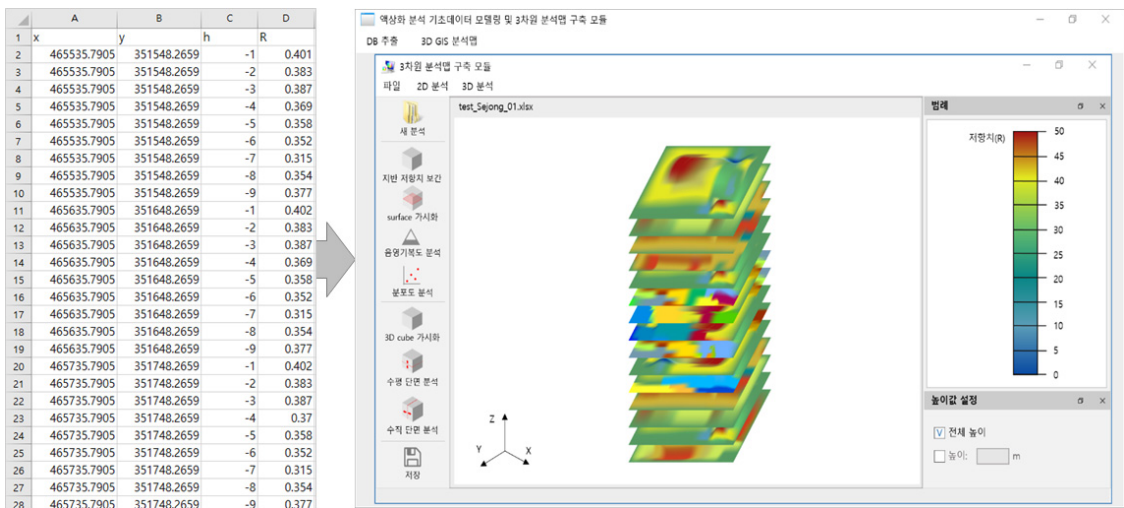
|  | A | B | C | D |
|---|---|---|---|---|
| 1 | x | y | h | R |
| 2 | 465535.7905 | 351548.2659 | -1 | 0.401 |
| 3 | 465535.7905 | 351548.2659 | -2 | 0.383 |
| 4 | 465535.7905 | 351548.2659 | -3 | 0.387 |
| 5 | 465535.7905 | 351548.2659 | -4 | 0.369 |
| 6 | 465535.7905 | 351548.2659 | -5 | 0.358 |
| 7 | 465535.7905 | 351548.2659 | -6 | 0.352 |
| 8 | 465535.7905 | 351548.2659 | -7 | 0.315 |
| 9 | 465535.7905 | 351548.2659 | -8 | 0.354 |
| 10 | 465535.7905 | 351548.2659 | -9 | 0.377 |
| 11 | 465635.7905 | 351648.2659 | -1 | 0.402 |
| 12 | 465635.7905 | 351648.2659 | -2 | 0.383 |
| 13 | 465635.7905 | 351648.2659 | -3 | 0.387 |
| 14 | 465635.7905 | 351648.2659 | -4 | 0.369 |
| 15 | 465635.7905 | 351648.2659 | -5 | 0.358 |
| 16 | 465635.7905 | 351648.2659 | -6 | 0.352 |
| 17 | 465635.7905 | 351648.2659 | -7 | 0.315 |
| 18 | 465635.7905 | 351648.2659 | -8 | 0.354 |
| 19 | 465635.7905 | 351648.2659 | -9 | 0.377 |
| 20 | 465735.7905 | 351748.2659 | -1 | 0.402 |
| 21 | 465735.7905 | 351748.2659 | -2 | 0.383 |
| 22 | 465735.7905 | 351748.2659 | -3 | 0.387 |
| 23 | 465735.7905 | 351748.2659 | -4 | 0.37 |
| 24 | 465735.7905 | 351748.2659 | -5 | 0.358 |
| 25 | 465735.7905 | 351748.2659 | -6 | 0.352 |
| 26 | 465735.7905 | 351748.2659 | -7 | 0.315 |
| 27 | 465735.7905 | 351748.2659 | -8 | 0.354 |
| 28 | 465735.7905 | 351748.2659 | -9 | 0.377 |

액상화 분석 기초데이터 모델링 및 3차원 분석맵 구축 모듈
DB 추출 3D GIS 분석맵
3차원 분석맵 구축 모듈
파일 2D 분석 3D 분석
새 분석
지반 저항치 보간
surface 가시화
음영기복도 분석
분포도 분석
3D cube 가시화
수평 단면 분석
수직 단면 분석
저장
test_Sejong_01.xlsx
Z Y X
범례
저항치(R)
50 45 40 35 30 25 20 15 10 5 0
높이값 설정
전체 높이
높이: m